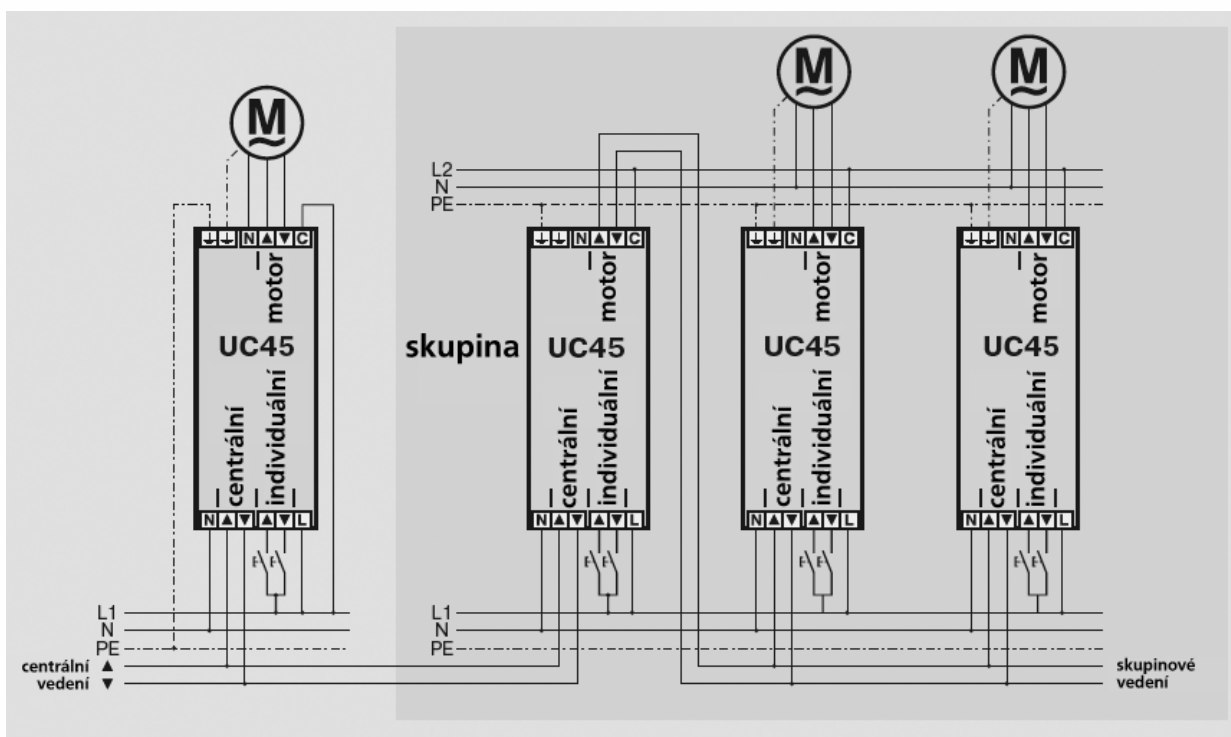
M

⏚ ⏚ N ▲ ▼ C

motor

UC45

centrální individuální

N ▲ ▼ ▲ ▼ L

L1
N
PE
centrální ▲
vedení ▼

L2
N
PE

M

M

skupina

⏚ ⏚ N ▲ ▼ C

motor

UC45

centrální individuální

N ▲ ▼ ▲ ▼ L

⏚ ⏚ N ▲ ▼ C

motor

UC45

centrální individuální

N ▲ ▼ ▲ ▼ L

⏚ ⏚ N ▲ ▼ C

motor

UC45

centrální individuální

N ▲ ▼ ▲ ▼ L

L1
N
PE

skupinové
vedení